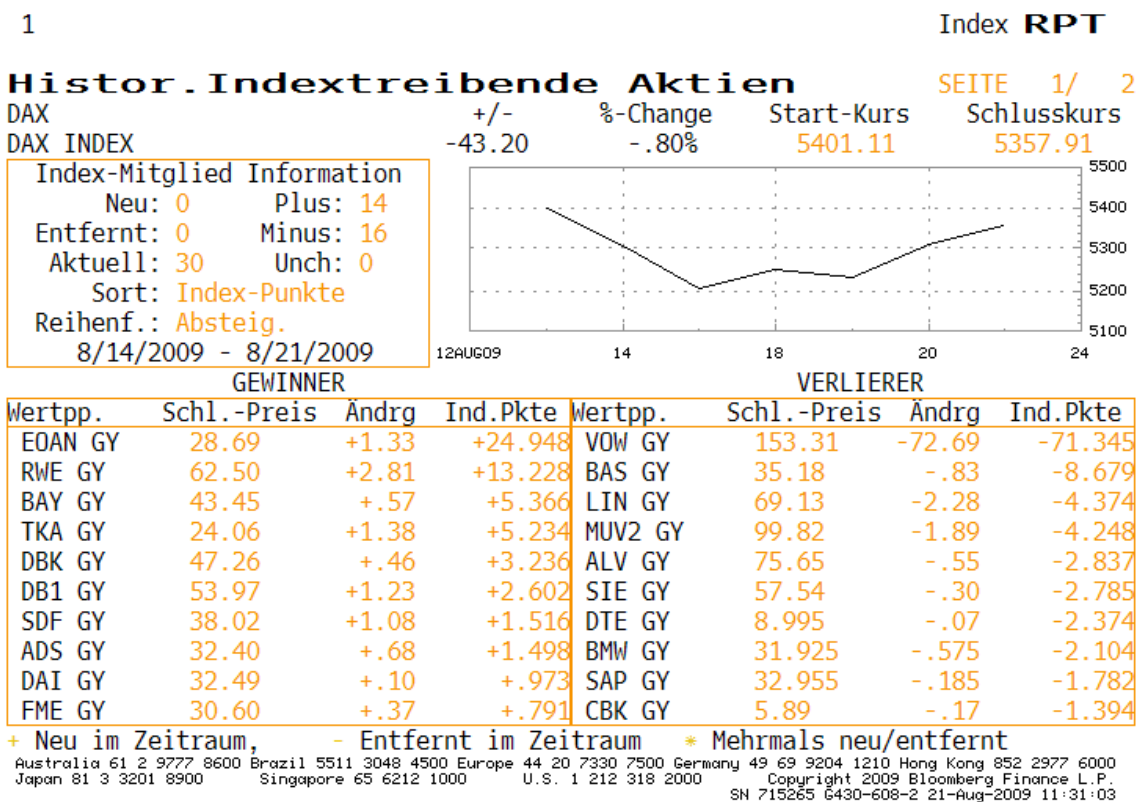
1 Index RPT

Histor.Indextreibende Aktien SEITE 1/ 2

| DAX | +/- | %-Change | Start-Kurs | Schlusskurs |
|---|---|---|---|---|
| DAX INDEX | -43.20 | -.80% | 5401.11 | 5357.91 |

Index-Mitglied Information
Neu: 0 Plus: 14
Entfernt: 0 Minus: 16
Aktuell: 30 Unch: 0
Sort: Index-Punkte
Reihenf.: Absteig.
8/14/2009 - 8/21/2009

5500
5400
5300
5200
5100
12AUG09 14 18 20 24

GEWINNER

| Wertpp. | Schl.-Preis | Ändrg | Ind.Pkte |
|---|---|---|---|
| EOAN GY | 28.69 | +1.33 | +24.948 |
| RWE GY | 62.50 | +2.81 | +13.228 |
| BAY GY | 43.45 | +.57 | +5.366 |
| TKA GY | 24.06 | +1.38 | +5.234 |
| DBK GY | 47.26 | +.46 | +3.236 |
| DB1 GY | 53.97 | +1.23 | +2.602 |
| SDF GY | 38.02 | +1.08 | +1.516 |
| ADS GY | 32.40 | +.68 | +1.498 |
| DAI GY | 32.49 | +.10 | +.973 |
| FME GY | 30.60 | +.37 | +.791 |

VERLIERER

| Wertpp. | Schl.-Preis | Ändrg | Ind.Pkte |
|---|---|---|---|
| VOW GY | 153.31 | -72.69 | -71.345 |
| BAS GY | 35.18 | -.83 | -8.679 |
| LIN GY | 69.13 | -2.28 | -4.374 |
| MUV2 GY | 99.82 | -1.89 | -4.248 |
| ALV GY | 75.65 | -.55 | -2.837 |
| SIE GY | 57.54 | -.30 | -2.785 |
| DTE GY | 8.995 | -.07 | -2.374 |
| BMW GY | 31.925 | -.575 | -2.104 |
| SAP GY | 32.955 | -.185 | -1.782 |
| CBK GY | 5.89 | -.17 | -1.394 |

+ Neu im Zeitraum, - Entfernt im Zeitraum * Mehrmals neu/entfernt
Australia 61 2 9777 8600 Brazil 5511 3048 4500 Europe 44 20 7330 7500 Germany 49 69 9204 1210 Hong Kong 852 2977 6000
Japan 81 3 3201 8900 Singapore 65 6212 1000 U.S. 1 212 318 2000 Copyright 2009 Bloomberg Finance L.P.
SN 715265 G430-608-2 21-Aug-2009 11:31:03